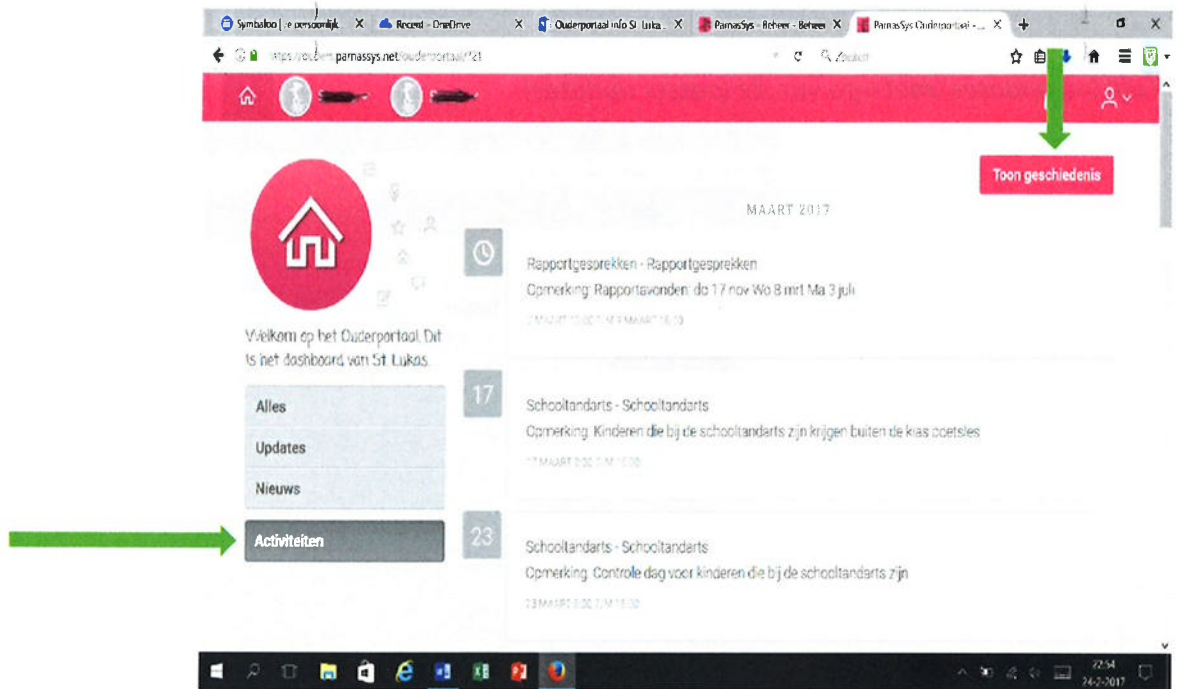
Symbaloo | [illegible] persoonlijk X Recent - OneDrive X Ouderportaal info St. Lukas X ParnasSys - Beheer - Beheer X ParnasSys Ouderportaal - ... X

https://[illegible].parnassys.net/ouderportaal/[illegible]

Zoeken

Toon geschiedenis

MAART 2017

Rapportgesprekken - Rapportgesprekken

Opmerking: Rapportavonden: do 17 nov Wo 8 mrt Ma 3 juli

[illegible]

Welkom op het Ouderportaal. Dit is het dashboard van St. Lukas.

Alles

Updates

Nieuws

Activiteiten

17

Schooltandarts - Schooltandarts

Opmerking: Kinderen die bij de schooltandarts zijn krijgen buiten de klas poetsles

17 MAART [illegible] T/M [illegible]

23

Schooltandarts - Schooltandarts

Opmerking: Controle dag voor kinderen die bij de schooltandarts zijn

23 MAART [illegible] T/M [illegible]

22:54
24-2-2017